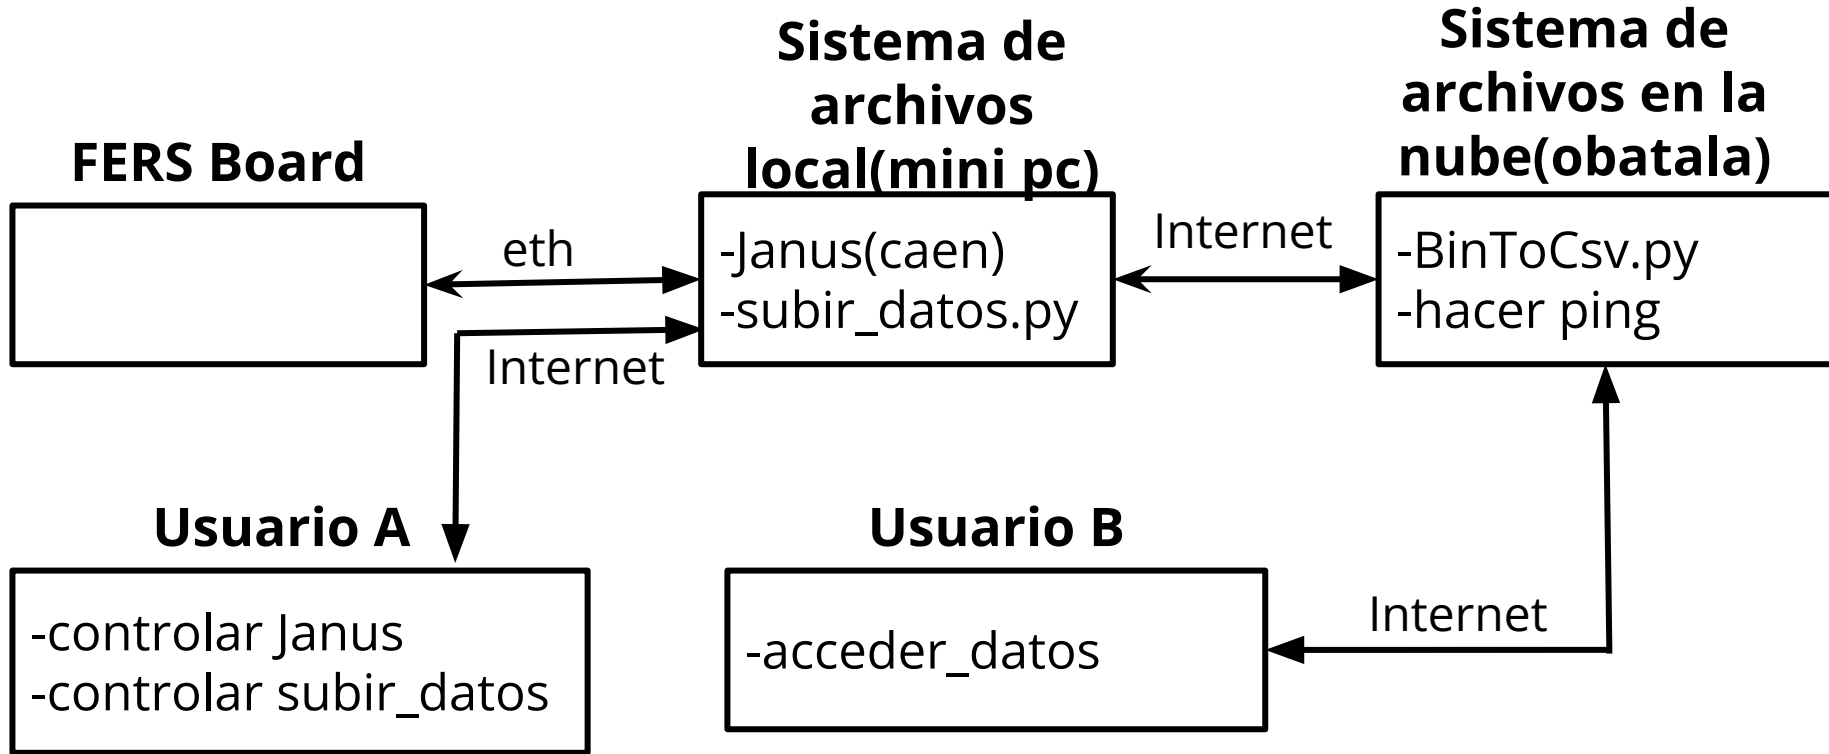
FERS Board

eth

Internet

Sistema de archivos local(mini pc)

-Janus(caen)
-subir_datos.py

Internet

Sistema de archivos en la nube(obatala)

-BinToCsv.py
-hacer ping

Usuario A

-controlar Janus
-controlar subir_datos

Usuario B

-acceder_datos

Internet